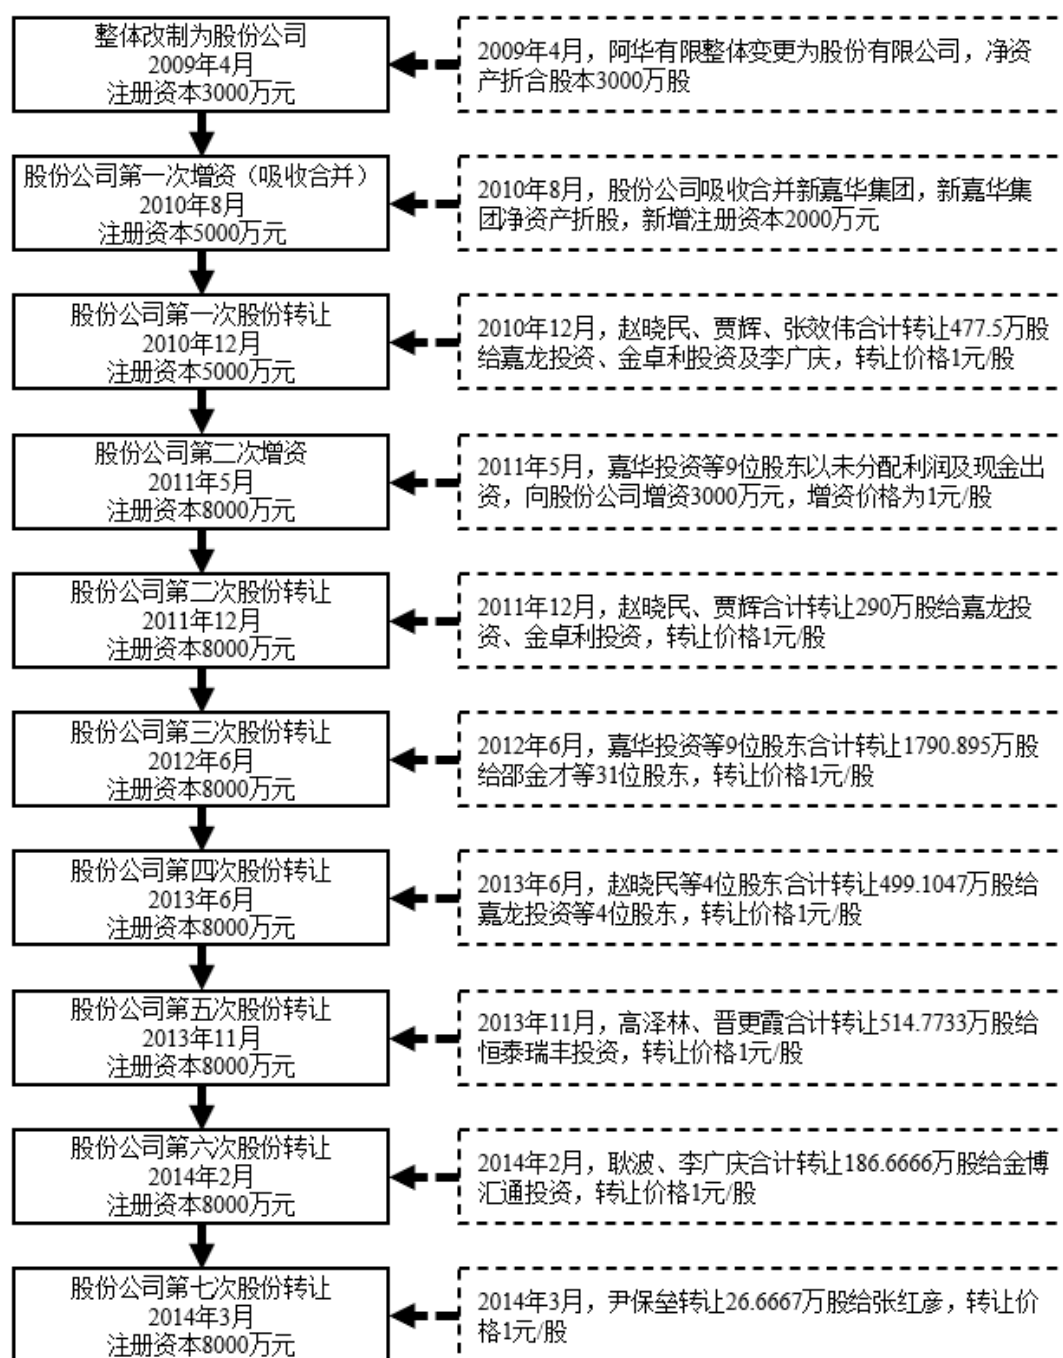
整体改制为股份公司
2009年4月
注册资本3000万元

2009年4月，阿华有限整体变更为股份有限公司，净资产折合股本3000万股

股份公司第一次增资（吸收合并）
2010年8月
注册资本5000万元

2010年8月，股份公司吸收合并新嘉华集团，新嘉华集团净资产折股，新增注册资本2000万元

股份公司第一次股份转让
2010年12月
注册资本5000万元

2010年12月，赵晓民、贾辉、张效伟合计转让477.5万股给嘉龙投资、金卓利投资及李广庆，转让价格1元/股

股份公司第二次增资
2011年5月
注册资本8000万元

2011年5月，嘉华投资等9位股东以未分配利润及现金出资，向股份公司增资3000万元，增资价格为1元/股

股份公司第二次股份转让
2011年12月
注册资本8000万元

2011年12月，赵晓民、贾辉合计转让290万股给嘉龙投资、金卓利投资，转让价格1元/股

股份公司第三次股份转让
2012年6月
注册资本8000万元

2012年6月，嘉华投资等9位股东合计转让1790.895万股给邵金才等31位股东，转让价格1元/股

股份公司第四次股份转让
2013年6月
注册资本8000万元

2013年6月，赵晓民等4位股东合计转让499.1047万股给嘉龙投资等4位股东，转让价格1元/股

股份公司第五次股份转让
2013年11月
注册资本8000万元

2013年11月，高泽林、晋更霞合计转让514.7733万股给恒泰瑞丰投资，转让价格1元/股

股份公司第六次股份转让
2014年2月
注册资本8000万元

2014年2月，耿波、李广庆合计转让186.6666万股给金博汇通投资，转让价格1元/股

股份公司第七次股份转让
2014年3月
注册资本8000万元

2014年3月，尹保垒转让26.6667万股给张红彦，转让价格1元/股